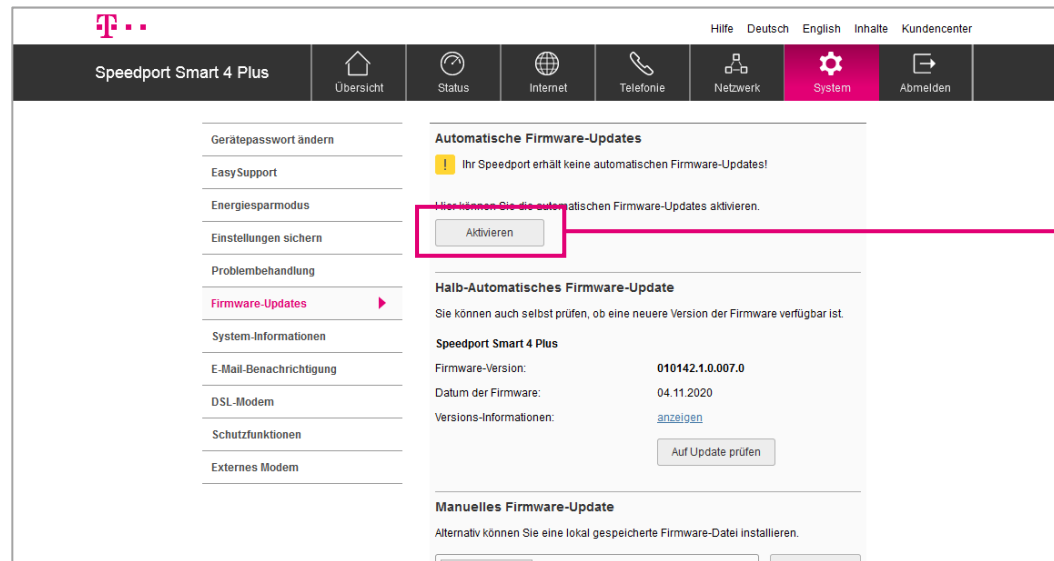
T · · ·

Hilfe Deutsch English Inhalte Kundencenter

Speedport Smart 4 Plus

Übersicht Status Internet Telefonie Netzwerk System Abmelden

Gerätepasswort ändern
EasySupport
Energiesparmodus
Einstellungen sichern
Problembehandlung
Firmware-Updates
System-Informationen
E-Mail-Benachrichtigung
DSL-Modem
Schutzfunktionen
Externes Modem

Automatische Firmware-Updates

! Ihr Speedport erhält keine automatischen Firmware-Updates!

Hier können Sie die automatischen Firmware-Updates aktivieren.

Aktivieren

Halb-Automatisches Firmware-Update

Sie können auch selbst prüfen, ob eine neuere Version der Firmware verfügbar ist.

Speedport Smart 4 Plus

| | |
|---|---|
| Firmware-Version: | 010142.1.0.007.0 |
| Datum der Firmware: | 04.11.2020 |
| Versions-Informationen: | anzeigen |

Auf Update prüfen

Manuelles Firmware-Update

Alternativ können Sie eine lokal gespeicherte Firmware-Datei installieren.